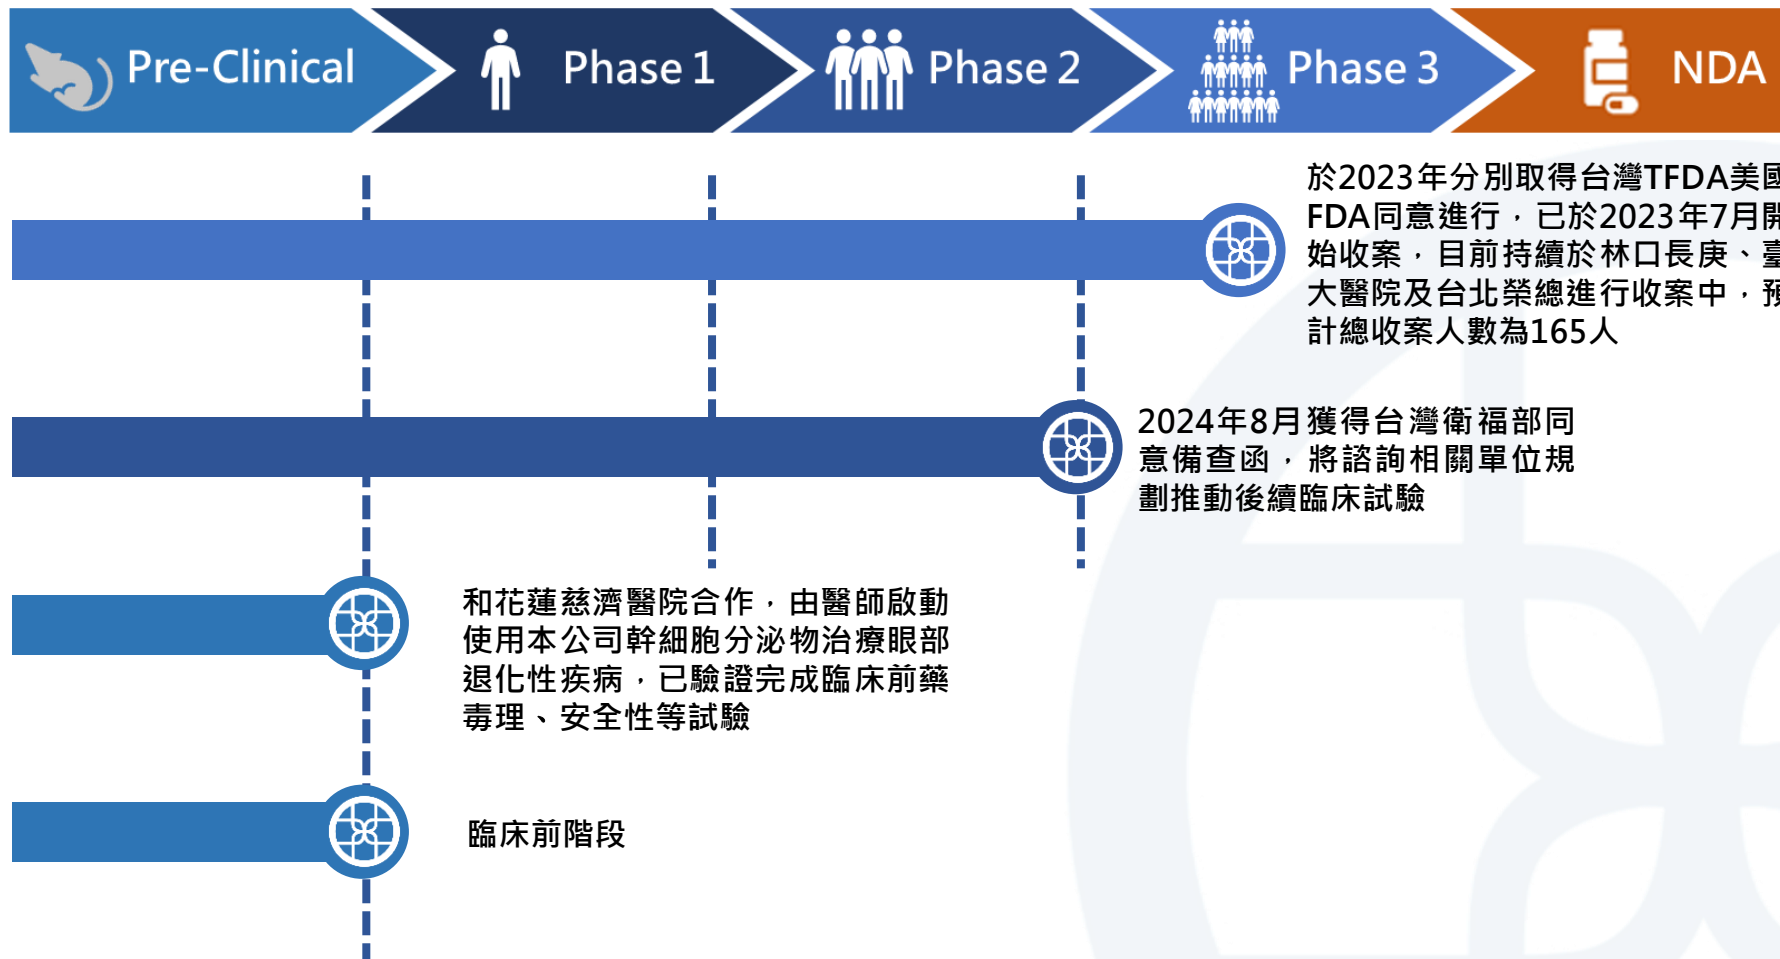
Pre-Clinical
Phase 1
Phase 2
Phase 3
NDA

於2023年分別取得台灣TFDA美國 FDA同意進行，已於2023年7月開始收案，目前持續於林口長庚、臺大醫院及台北榮總進行收案中，預計總收案人數為165人

2024年8月獲得台灣衛福部同意備查函，將諮詢相關單位規劃推動後續臨床試驗

和花蓮慈濟醫院合作，由醫師啟動使用本公司幹細胞分泌物治療眼部退化性疾病，已驗證完成臨床前藥毒理、安全性等試驗

臨床前階段